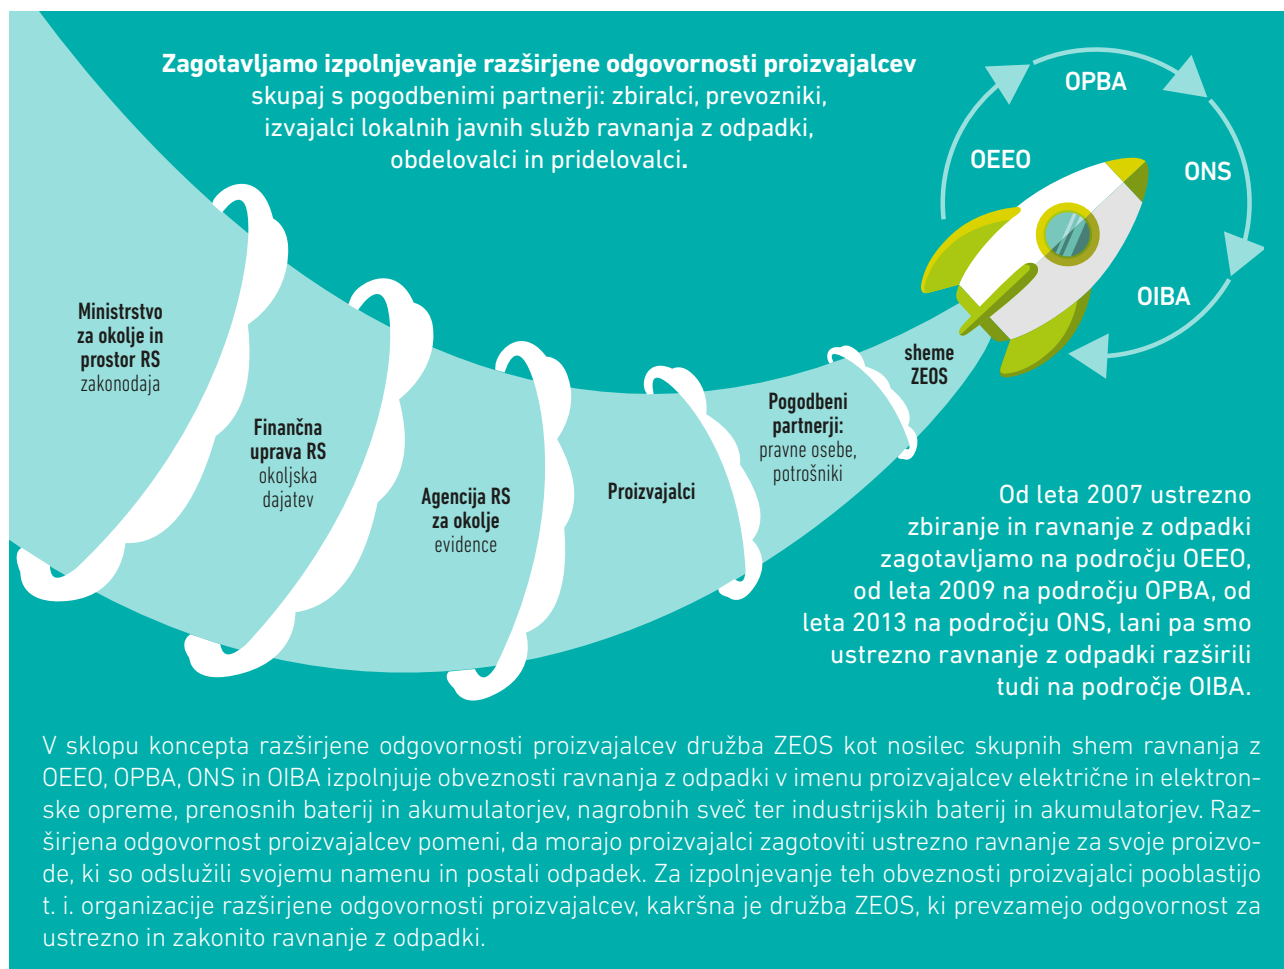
**Zagotavljamo izpolnjevanje razširjene odgovornosti proizvajalcev** skupaj s pogodbenimi partnerji: zbiralci, prevozniki, izvajalci lokalnih javnih služb ravnanja z odpadki, obdelovalci in pridelovalci.

OPBA

OEEO

ONS

OIBA

**Ministrstvo za okolje in prostor RS** zakonodaja

**Finančna uprava RS** okoljska dajatev

**Agencija RS za okolje** evidence

**Proizvajalci**

**Pogodbeni partnerji:** pravne osebe, potrošniki

**sheme ZEOS**

Od leta 2007 ustrezno zbiranje in ravnanje z odpadki zagotavljamo na področju OEEO, od leta 2009 na področju OPBA, od leta 2013 na področju ONS, lani pa smo ustrezno ravnanje z odpadki razširili tudi na področje OIBA.

V sklopu koncepta razširjene odgovornosti proizvajalcev družba ZEOS kot nosilec skupnih shem ravnanja z OEEO, OPBA, ONS in OIBA izpolnjuje obveznosti ravnanja z odpadki v imenu proizvajalcev električne in elektronske opreme, prenosnih baterij in akumulatorjev, nagrobnih sveč ter industrijskih baterij in akumulatorjev. Razširjena odgovornost proizvajalcev pomeni, da morajo proizvajalci zagotoviti ustrezno ravnanje za svoje proizvode, ki so odslužili svojemu namenu in postali odpadek. Za izpolnjevanje teh obveznosti proizvajalci pooblastijo t. i. organizacije razširjene odgovornosti proizvajalcev, kakršna je družba ZEOS, ki prevzamejo odgovornost za ustrezno in zakonito ravnanje z odpadki.